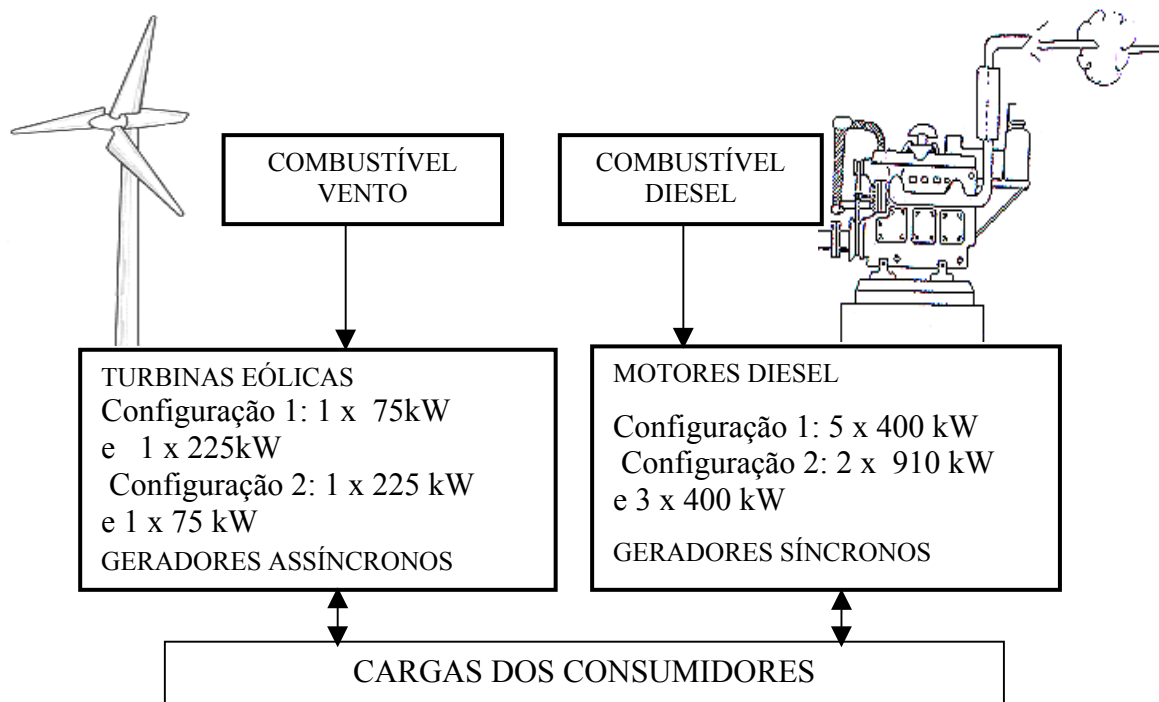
COMBUSTÍVEL VENTO

COMBUSTÍVEL DIESEL

TURBINAS EÓLICAS
Configuração 1: 1 x 75kW e 1 x 225kW
Configuração 2: 1 x 225 kW e 1 x 75 kW
GERADORES ASSÍNCRONOS

MOTORES DIESEL
Configuração 1: 5 x 400 kW
Configuração 2: 2 x 910 kW e 3 x 400 kW
GERADORES SÍNCRONOS

CARGAS DOS CONSUMIDORES